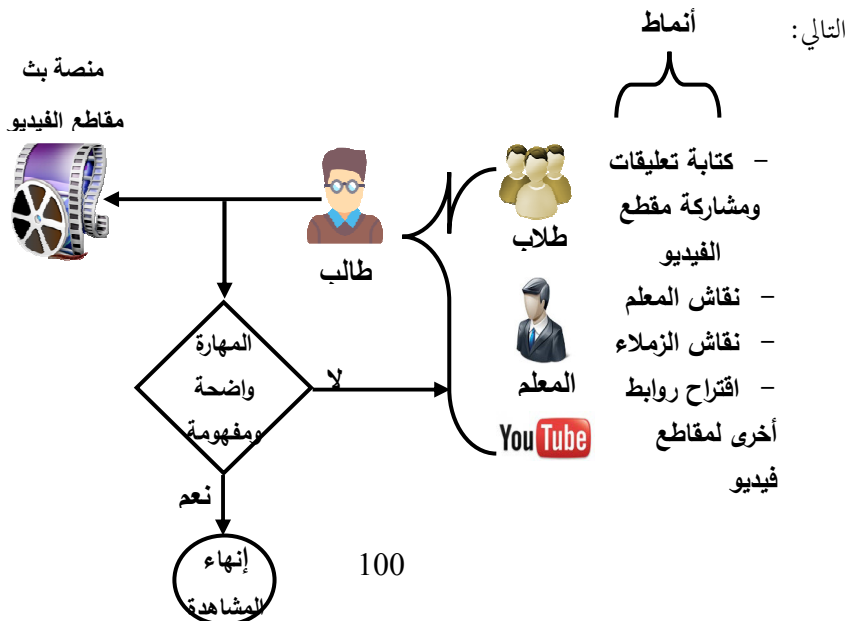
التالي:

أنماط

- كتابة تعليقات ومشاركة مقطع الفيديو
- نقاش المعلم
- نقاش الزملاء
- اقتراح روابط أخرى لمقاطع فيديو

طلاب

المعلم

YouTube

طالب

منصة بث مقاطع الفيديو

المهارة واضحة ومفهومة

لا

نعم

إنهاء المشاهدة

100